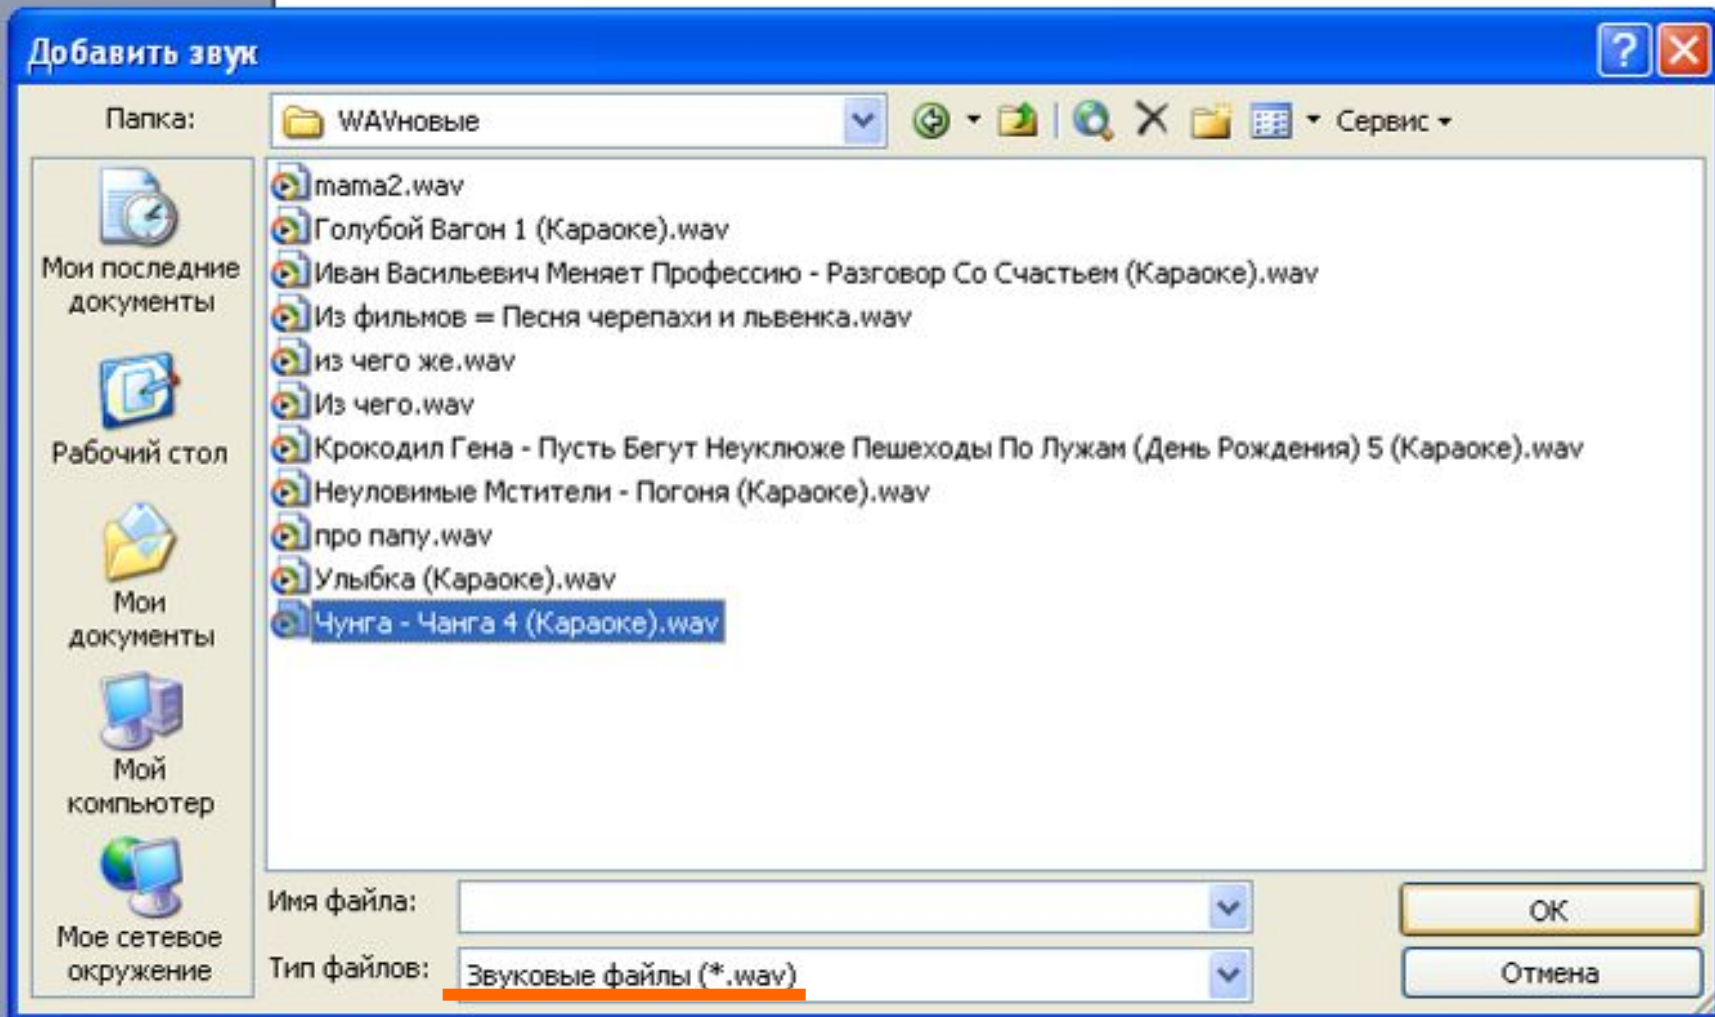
Добавить звук

Папка: WAVновые

Сервис

Мои последние документы

Рабочий стол

Мои документы

Мой компьютер

Мое сетевое окружение

mama2.wav
Голубой Вагон 1 (Караоке).wav
Иван Васильевич Меняет Профессию - Разговор Со Счастьем (Караоке).wav
Из фильмов = Песня черепахи и львенка.wav
из чего же.wav
Из чего.wav
Крокодил Гена - Пусть Бегут Неуклюже Пешеходы По Лужам (День Рождения) 5 (Караоке).wav
Неуловимые Мстители - Погоня (Караоке).wav
про папу.wav
Улыбка (Караоке).wav
Чунга - Чанга 4 (Караоке).wav

Имя файла:

Тип файлов: Звуковые файлы (*.wav)

OK

Отмена